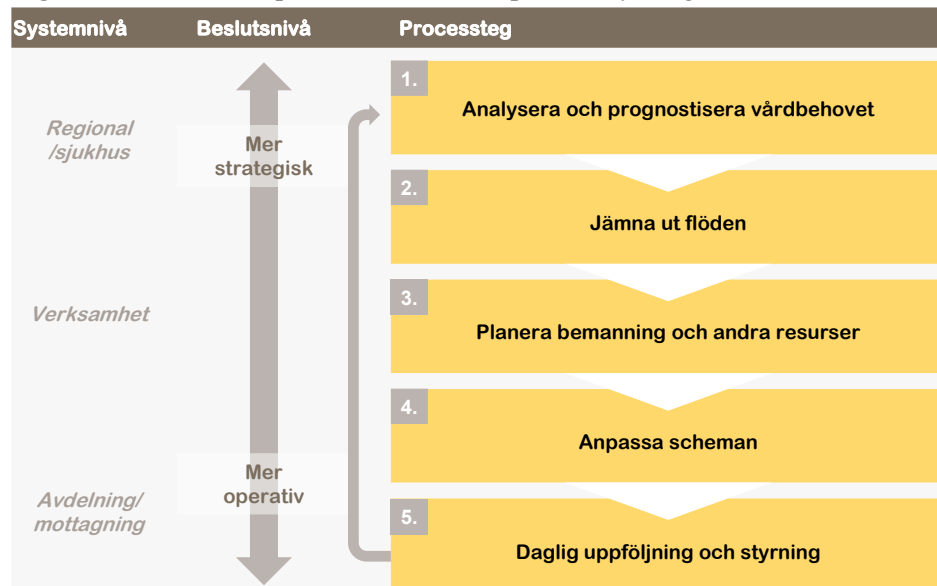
Systemnivå Beslutsnivå Processteg

Regional /sjukhus

Mer strategisk

1. Analysera och prognostisera vårdbehovet

2. Jämna ut flöden

Verksamhet

3. Planera bemanning och andra resurser

4. Anpassa scheman

Mer operativ

Avdelning/ mottagning

5. Daglig uppföljning och styrning